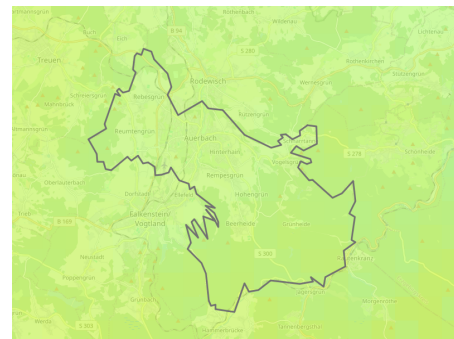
Rothenkirchen
Wildenau
Treuen
Rodewisch
Rebesgrün
Schreiersgrün
Rothenkirchen
Wernesgrün
Stützengrün
Ellefeld
Reumtengrün
Auerbach
Lichtenau
Hinterhain
Rempesgrün
Obergöltzsch
Wildenau
Falkenstein/Vogtland
Beerheide
Brunn
Neustadt
Grünheide
Bad Reiboldsgrün
Tannenbergsthal
Morgenröthe
Hammerbrücke
Schöneck
Dürrenbach
Eich
B 94
B 169
S 278
Dorfstadt
Oberlauterbach
Schnarrtanne
Ellefeld
Sorga
Zöbisgrün
Reumtengrün
Kottengrün
Tirpersdorf
Werda
S 303
S 300